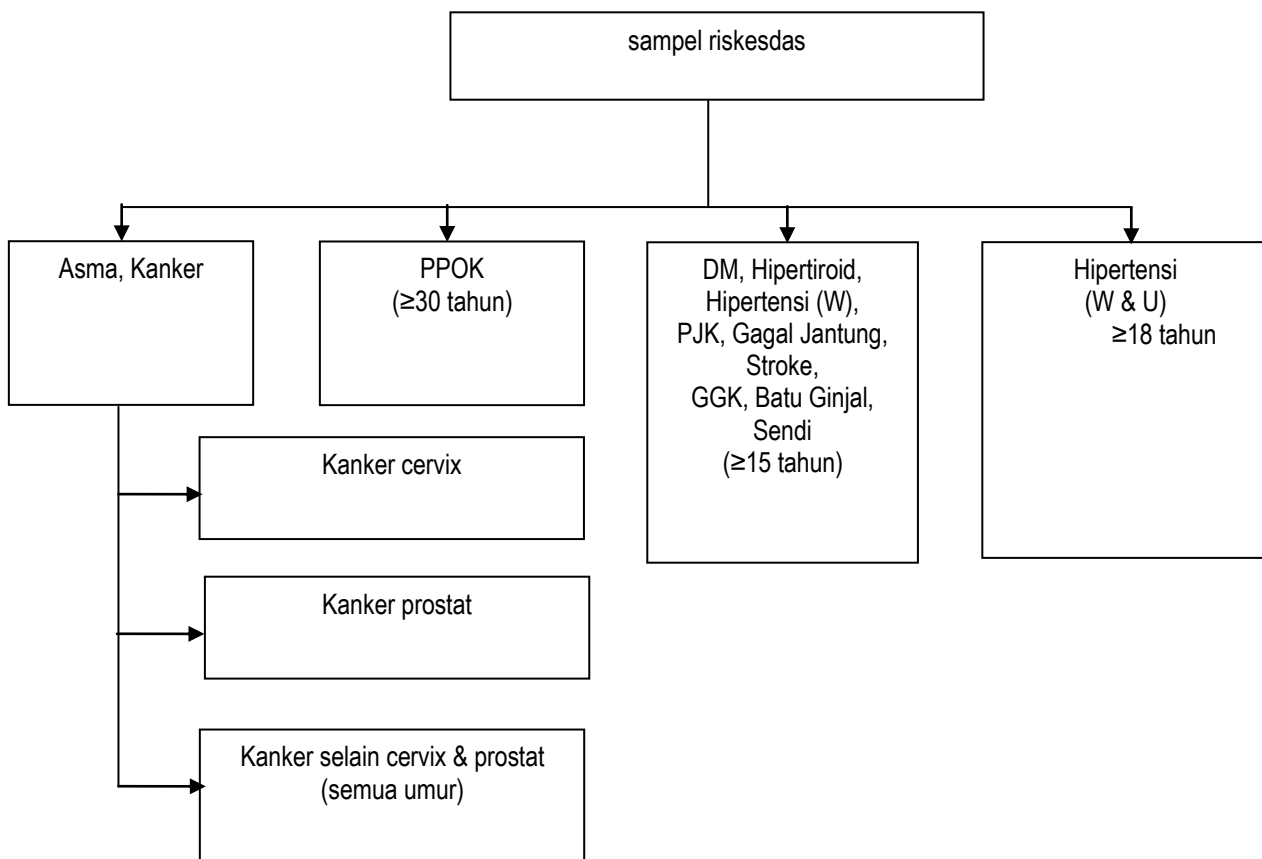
sampel riskesdas

Asma, Kanker

PPOK
(≥30 tahun)

DM, Hipertiroid, Hipertensi (W), PJK, Gagal Jantung, Stroke, GGK, Batu Ginjal, Sendi
(≥15 tahun)

Hipertensi
(W & U)
≥18 tahun

Kanker cervix

Kanker prostat

Kanker selain cervix & prostat
(semua umur)